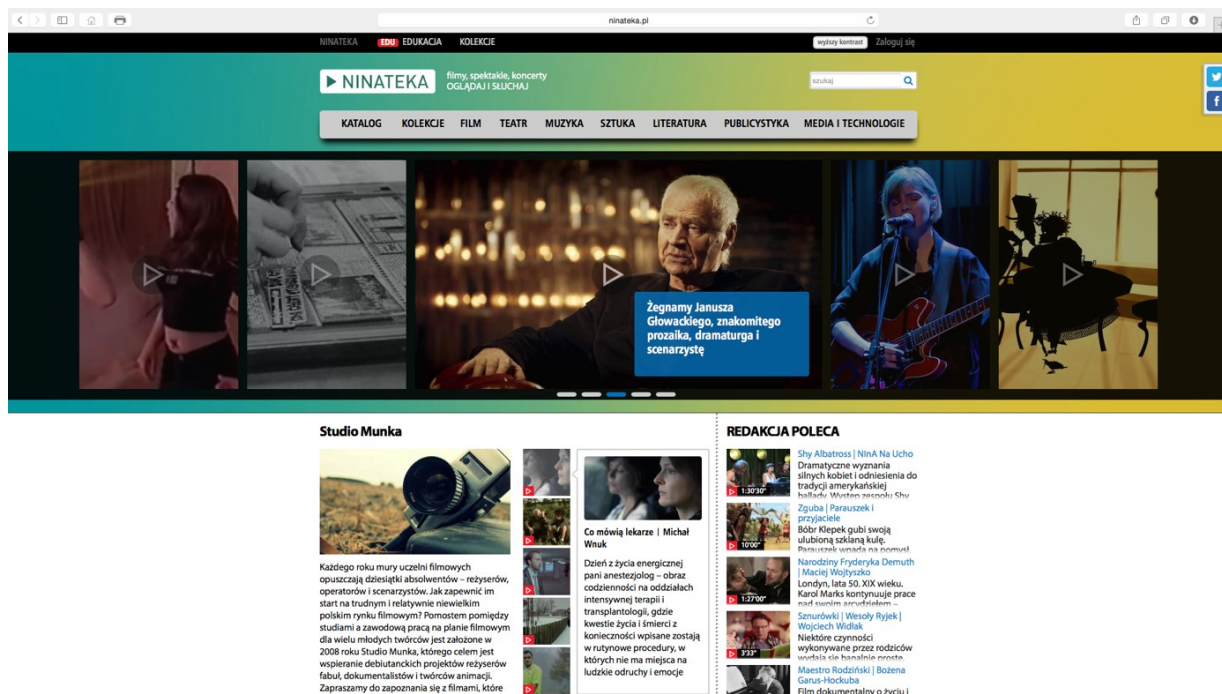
ninateka.pl

NINATEKA EDU EDUKACJA KOLEKCJE

wyższy kontrast Zaloguj się

▶ NINATEKA filmy, spektakle, koncerty OGLĄDAJ I SŁUCHAJ

szukaj

KATALOG KOLEKCJE FILM TEATR MUZYKA SZTUKA LITERATURA PUBLICYSTYKA MEDIA I TECHNOLOGIE

Żegnamy Janusza Głowackiego, znakomitego prozaika, dramaturga i scenarzystę

Studio Munka

Każdego roku mury uczelni filmowych opuszczają dziesiątki absolwentów – reżyserów, operatorów i scenarzystów. Jak zapewnić im start na trudnym i relatywnie niewielkim polskim rynku filmowym? Pomostem pomiędzy studiami a zawodową pracą na planie filmowym dla wielu młodych twórców jest założone w 2008 roku Studio Munka, którego celem jest wspieranie debiutanckich projektów reżyserów fabuł, dokumentalistów i twórców animacji. Zapraszamy do zapoznania się z filmami, które

Co mówią lekarze | Michał Wnuk

Dzień z życia energicznej pani anestezjolog – obraz codzienności na oddziałach intensywnej terapii i transplantologii, gdzie kwestie życia i śmierci z konieczności wpisane zostają w rutynowe procedury, w których nie ma miejsca na ludzkie odruchy i emocje

REDAKCJA POLECA

1:30'30"
Shy Albatross | NInA Na Ucho
Dramatyczne wyznania silnych kobiet i odniesienia do tradycji amerykańskiej ballady. Występ zespołu Shy

10'00"
Zguba | Parauszek i przyjaciele
Bóbr Klepek gubi swoją ulubioną szklaną kulę. Parauszek wpada na pomysł

1:27'00"
Narodziny Fryderyka Demuth | Maciej Wojtyszko
Londyn, lata 50. XIX wieku. Karol Marks kontynuuje prace nad swoim arcydziełem –

3'33"
Sznurówki | Wesoły Ryjek | Wojciech Wiślak
Niektóre czynności wykonywane przez rodziców wydają się banalnie proste.

Maestro Rodziński | Bożena Garus-Hockuba
Film dokumentalny o życiu i